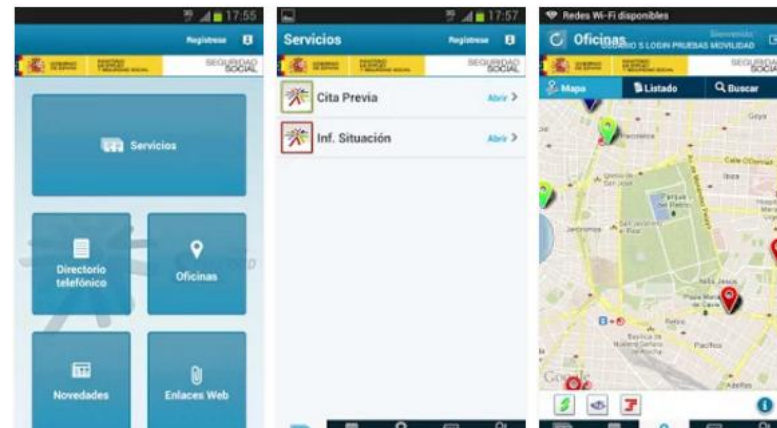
17:55

Registrese

SEGURIDAD SOCIAL

Servicios

Directorio telefónico

Oficinas

Novedades

Enlaces Web

17:57

Servicios

Registrese

SEGURIDAD SOCIAL

Cita Previa

Abrir

Inf. Situación

Abrir

Redes Wi-Fi disponibles

Oficinas

USUARIO S LOGIN PRUEBAS MOVILIDAD

SEGURIDAD SOCIAL

Mapa

Listado

Buscar

Google